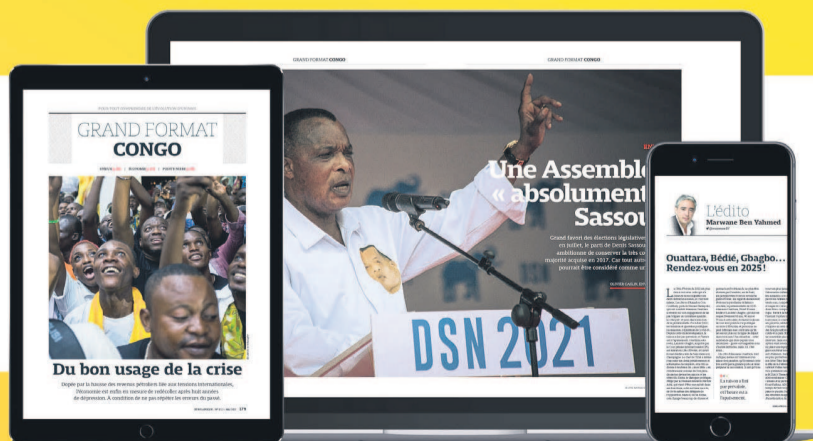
GRAND FORMAT CONGO

GRAND FORMAT CONGO

GRAND FORMAT
CONGO

Du bon usage de la crise

Dopée par la hausse des revenus pétroliers liée aux tensions internationales, l'économie est enfin en mesure de redécoller après huit années de dépression. À condition de ne pas répéter les erreurs du passé.

179

Une Assembl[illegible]
« absolument
Sassou

DSN 2021

L'édito
Marwane Ben Yahmed

Ouattara, Bédié, Gbagbo…
Rendez-vous en 2025 !